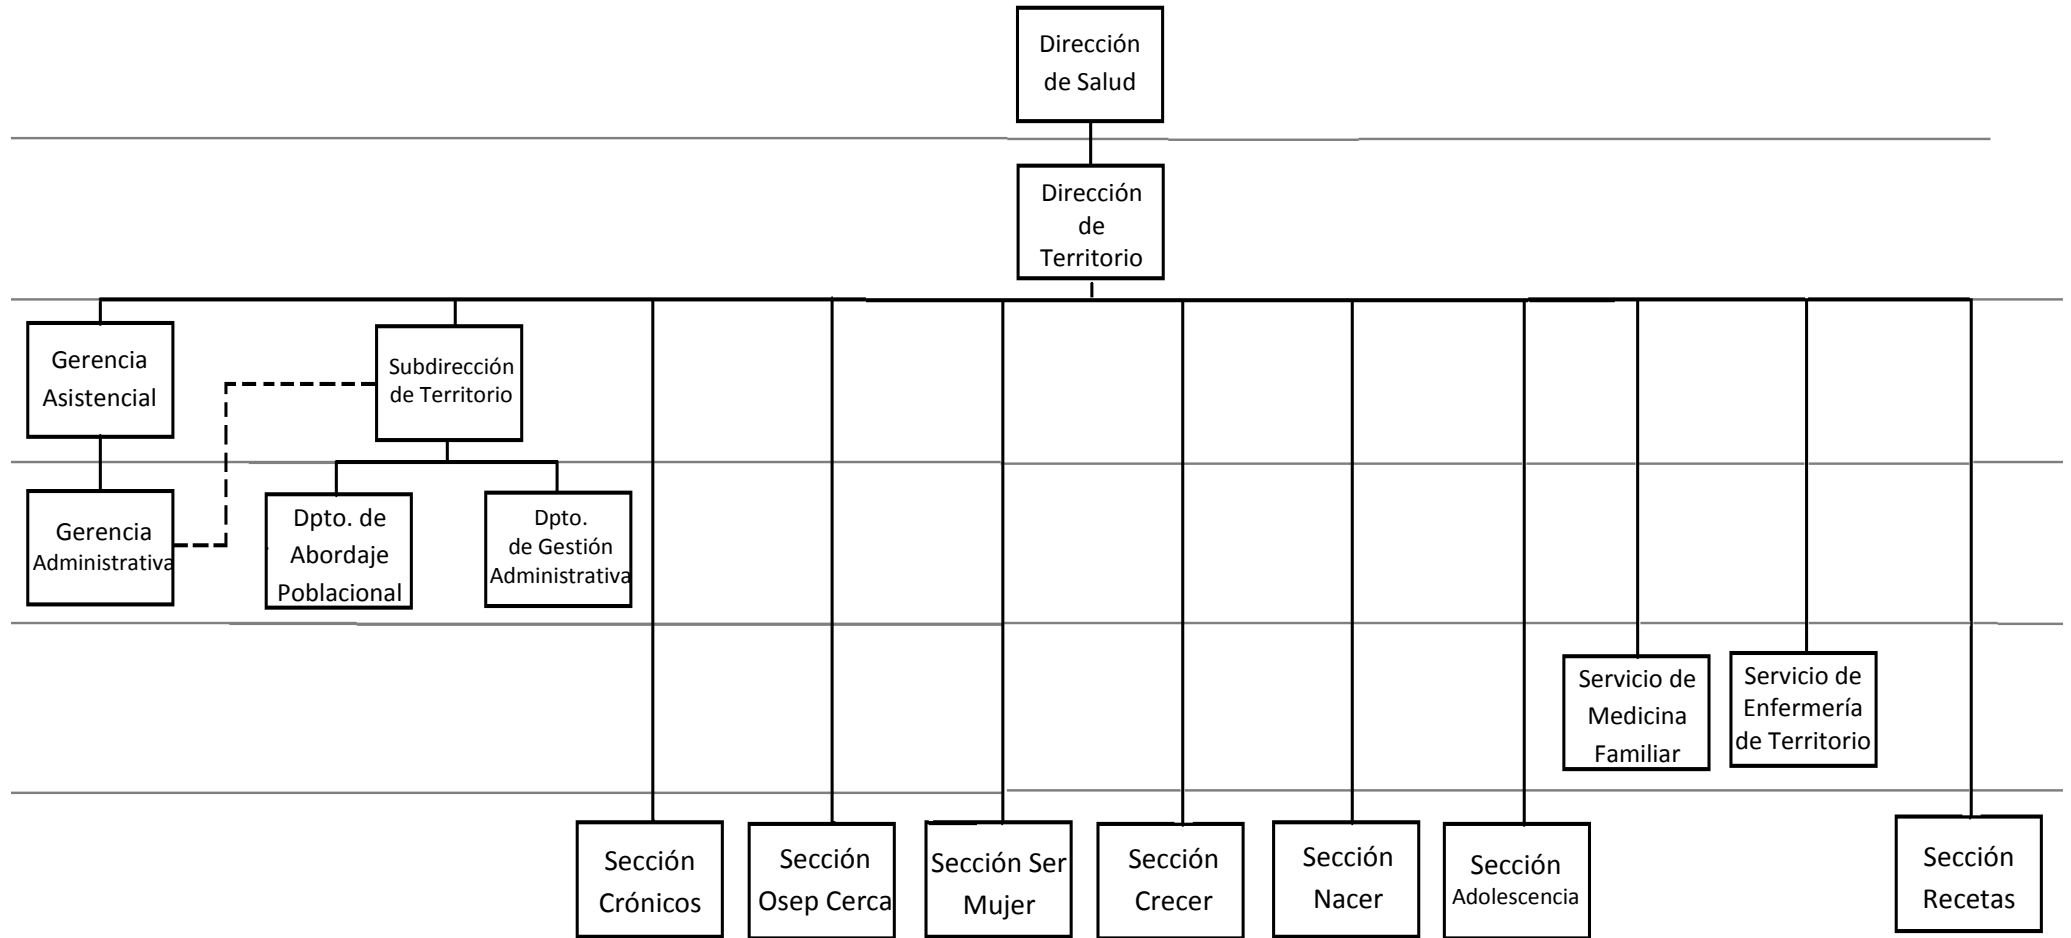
Dirección de Salud

Dirección de Territorio

Gerencia Asistencial

Subdirección de Territorio

Gerencia Administrativa

Dpto. de Abordaje Poblacional

Dpto. de Gestión Administrativa

Servicio de Medicina Familiar

Servicio de Enfermería de Territorio

Sección Crónicos

Sección Osep Cerca

Sección Ser Mujer

Sección Crecer

Sección Nacer

Sección Adolescencia

Sección Recetas